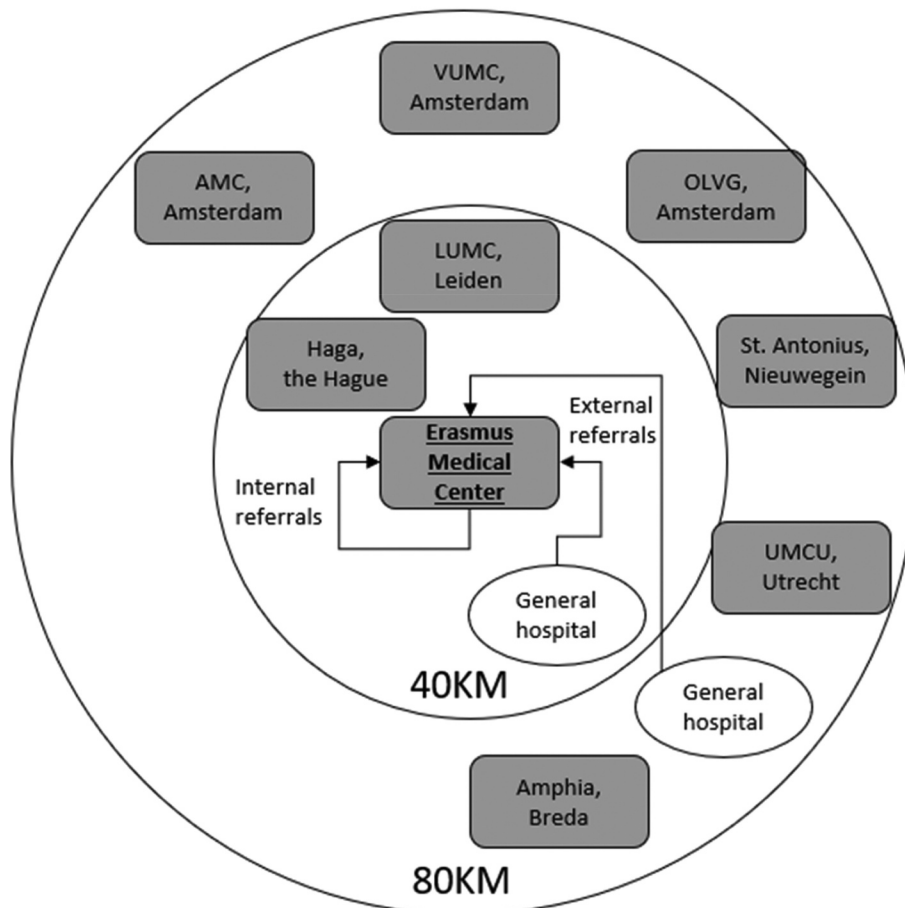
VUMC, Amsterdam

AMC, Amsterdam

OLVG, Amsterdam

LUMC, Leiden

Haga, the Hague

St. Antonius, Nieuwegein

External referrals

Erasmus Medical Center

Internal referrals

UMCU, Utrecht

General hospital

40KM

General hospital

Amphia, Breda

80KM